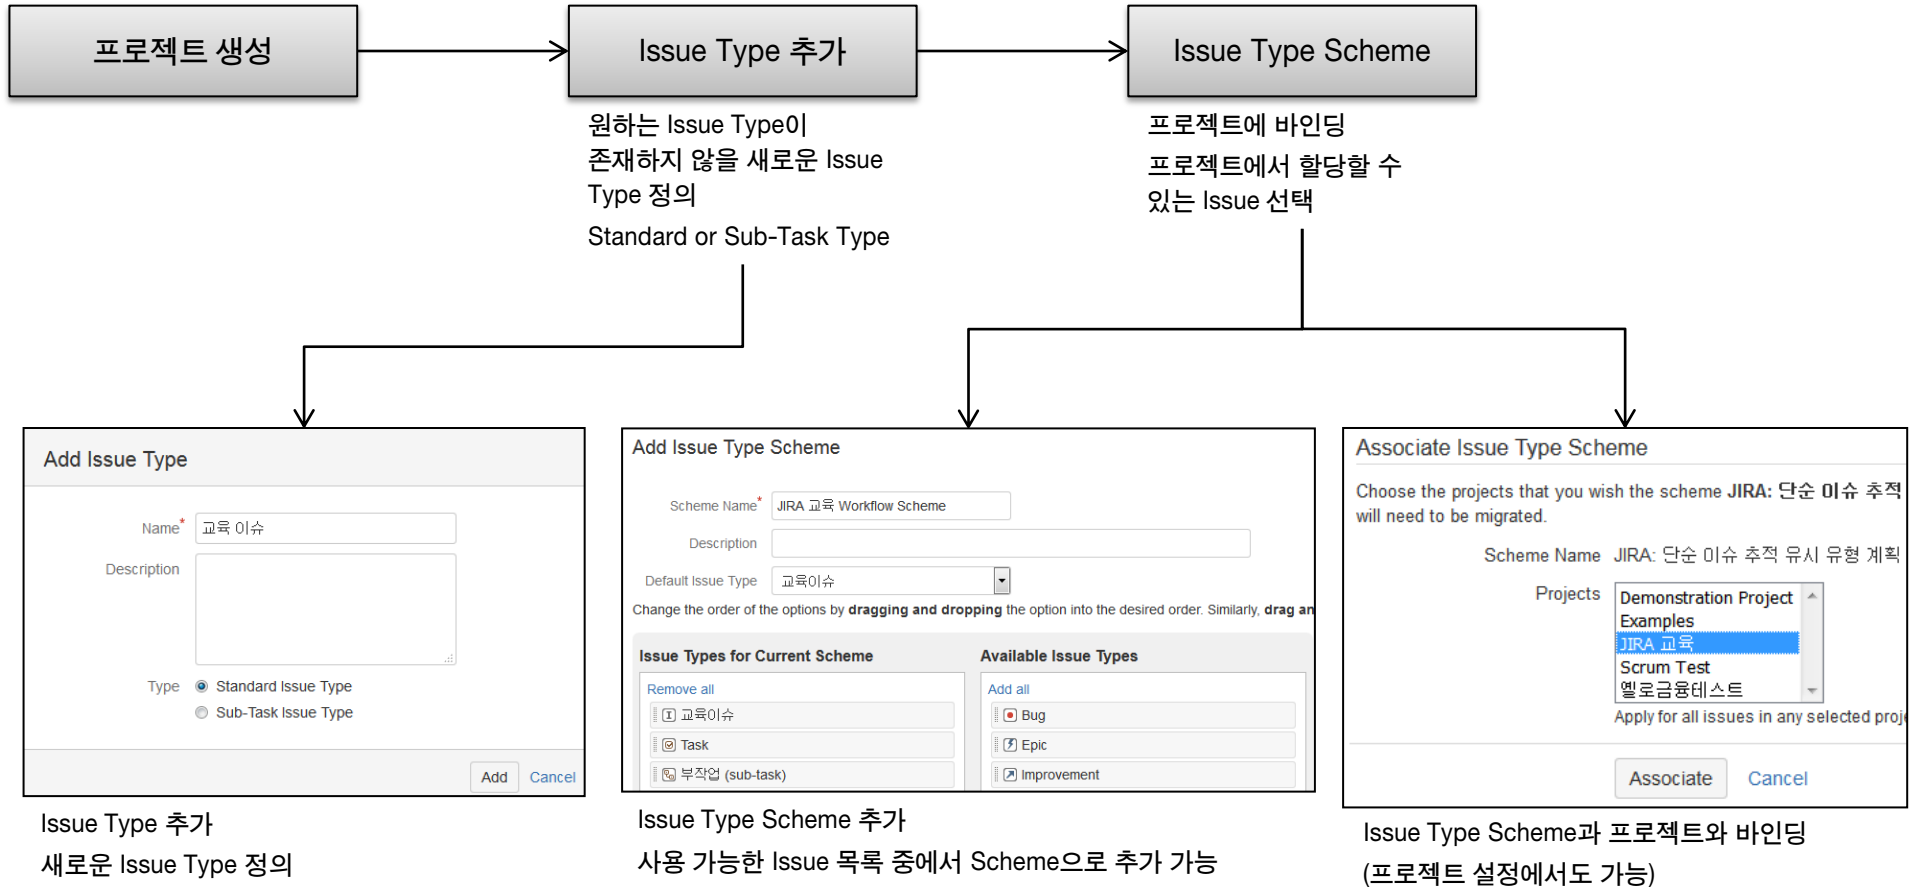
프로젝트 생성

Issue Type 추가

Issue Type Scheme

원하는 Issue Type이 존재하지 않을 새로운 Issue Type 정의

Standard or Sub-Task Type

프로젝트에 바인딩

프로젝트에서 할당할 수 있는 Issue 선택

Add Issue Type

Name* 교육 이슈

Description

Type Standard Issue Type

Sub-Task Issue Type

Add Cancel

Issue Type 추가

새로운 Issue Type 정의

Add Issue Type Scheme

Scheme Name* JIRA 교육 Workflow Scheme

Description

Default Issue Type 교육이슈

Change the order of the options by **dragging and dropping** the option into the desired order. Similarly, **drag an**

| Issue Types for Current Scheme | Available Issue Types |
|---|---|
| Remove all | Add all |
| 교육이슈 | Bug |
| Task | Epic |
| 부작업 (sub-task) | Improvement |

Issue Type Scheme 추가

사용 가능한 Issue 목록 중에서 Scheme으로 추가 가능

Associate Issue Type Scheme

Choose the projects that you wish the scheme **JIRA: 단순 이슈 추적** will need to be migrated.

Scheme Name JIRA: 단순 이슈 추적 유시 유형 계획

Projects Demonstration Project

Examples

JIRA 교육

Scrum Test

옐로금융테스트

Apply for all issues in any selected proj

Associate Cancel

Issue Type Scheme과 프로젝트와 바인딩

(프로젝트 설정에서도 가능)